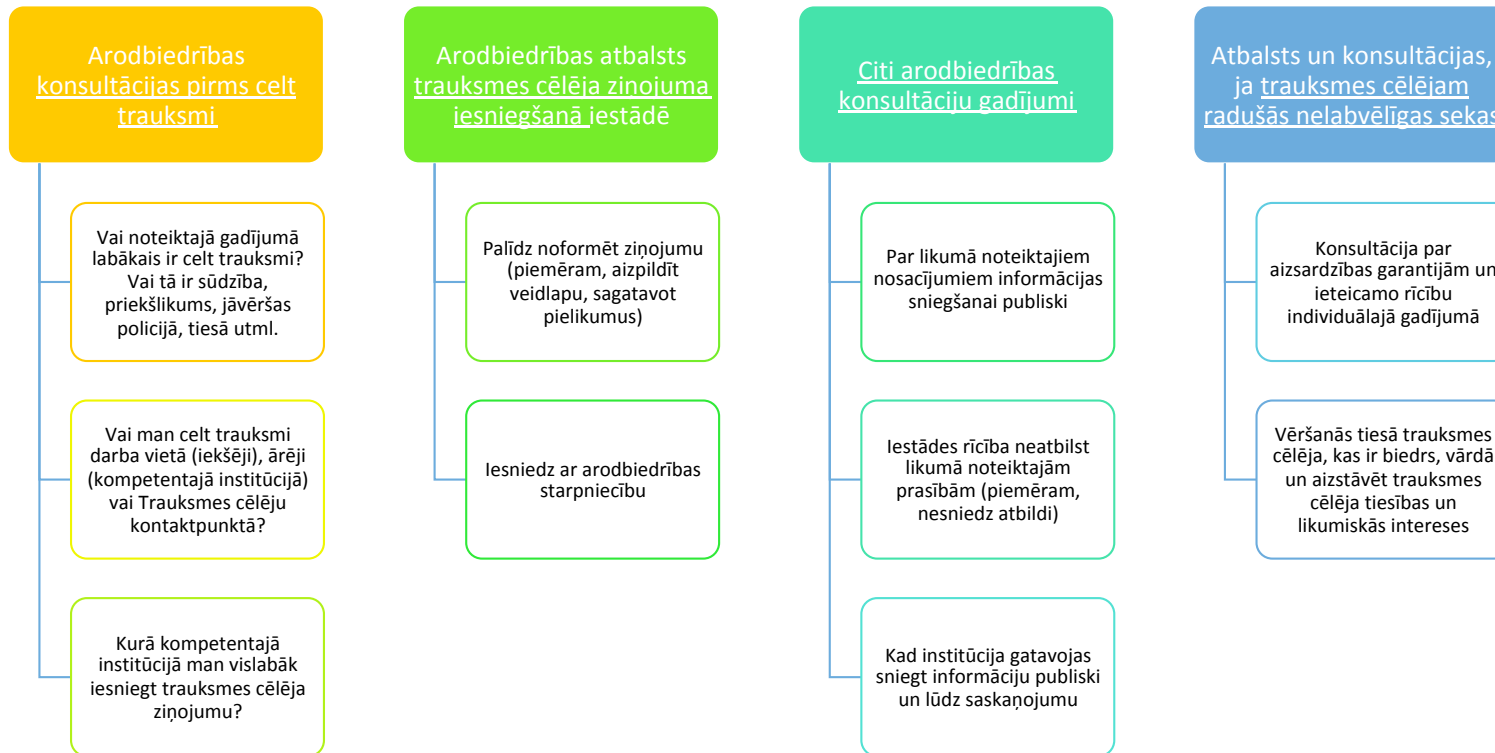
Arodbiedrības konsultācijas pirms celt trauksmi

Vai noteiktajā gadījumā labākais ir celt trauksmi? Vai tā ir sūdzība, priekšlikums, jāvēršas policijā, tiesā utml.

Vai man celt trauksmi darba vietā (iekšēji), ārēji (kompetentajā institūcijā) vai Trauksmes cēlēju kontaktpunktā?

Kurā kompetentajā institūcijā man vislabāk iesniegt trauksmes cēlēja ziņojumu?

Arodbiedrības atbalsts trauksmes cēlēja ziņojuma iesniegšanā iestādē

Palīdz noformēt ziņojumu (piemēram, aizpildīt veidlapu, sagatavot pielikumus)

Iesniedz ar arodbiedrības starpniecību

Citi arodbiedrības konsultāciju gadījumi

Par likumā noteiktajiem nosacījumiem informācijas sniegšanai publiski

Iestādes rīcība neatbilst likumā noteiktajām prasībām (piemēram, nesniedz atbildi)

Kad institūcija gatavojas sniegt informāciju publiski un lūdz saskaņojumu

Atbalsts un konsultācijas, ja trauksmes cēlējam radušās nelabvēlīgas sekas

Konsultācija par aizsardzības garantijām un ieteicamo rīcību individuālajā gadījumā

Vēršanās tiesā trauksmes cēlēja, kas ir biedrs, vārdā un aizstāvēt trauksmes cēlēja tiesības un likumiskās intereses